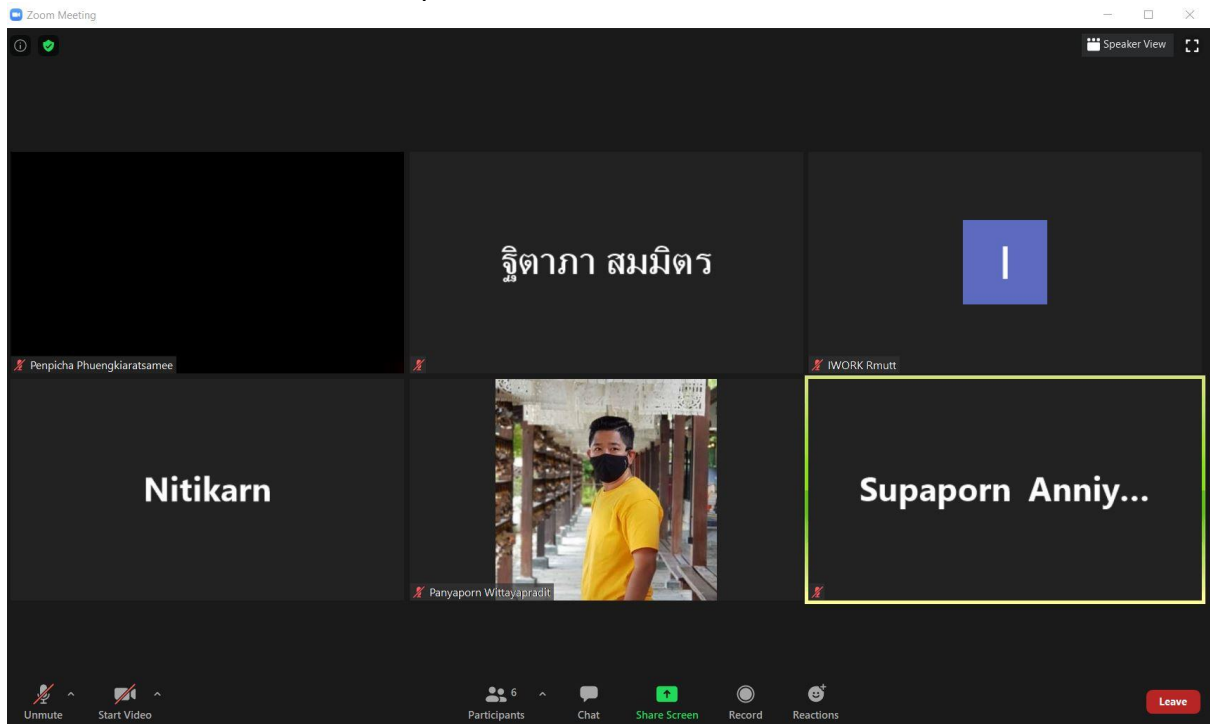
Zoom Meeting

Speaker View

ฐิตาภา สมมิตร

I

Penpicha Phuengkiaratsamee

IWORK Rmutt

Nitikarn

Supaporn Anniy...

Panyaporn Wittayapradit

Unmute

Start Video

6

Participants

Chat

Share Screen

Record

Reactions

Leave